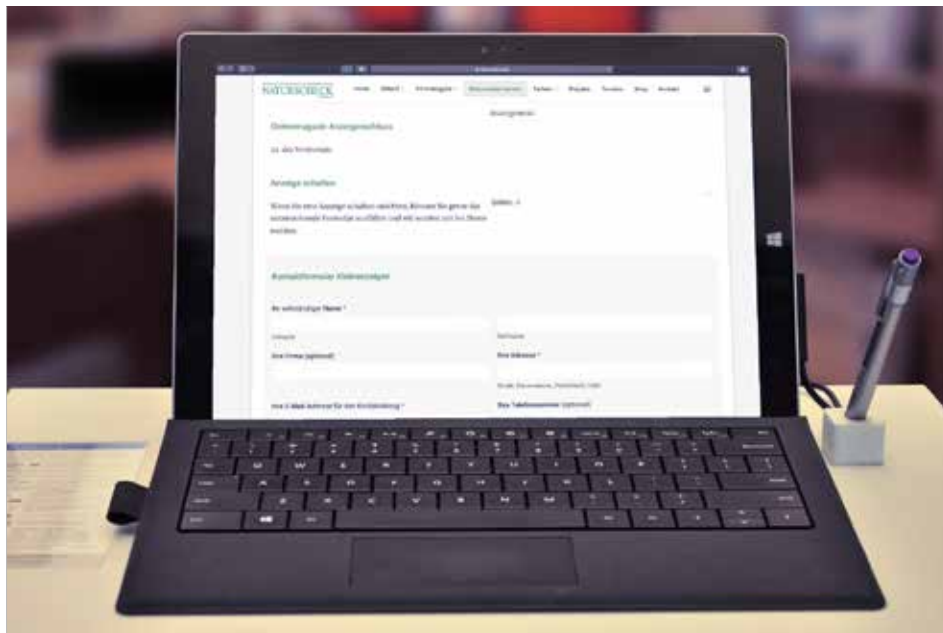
NATURSCHECK Home Aktuell Printausgabe Kleinanzeigen Partner Projekte Termine Shop Kontakt

Anzeigentext

Onlineausgabe Anzeigenschluss

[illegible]

Anzeige schalten

Wenn Sie eine Anzeige schalten möchten, können Sie gerne das untenstehende Formular ausfüllen und wir werden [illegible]

Kontaktformular Kleinanzeigen

Ihr vollständiger Name *

Vorname

Nachname

Ihre Firma (optional)

Ihre Adresse *

Ihre E-Mail-Adresse für den Kontakt *

Ihre Telefonnummer (optional)